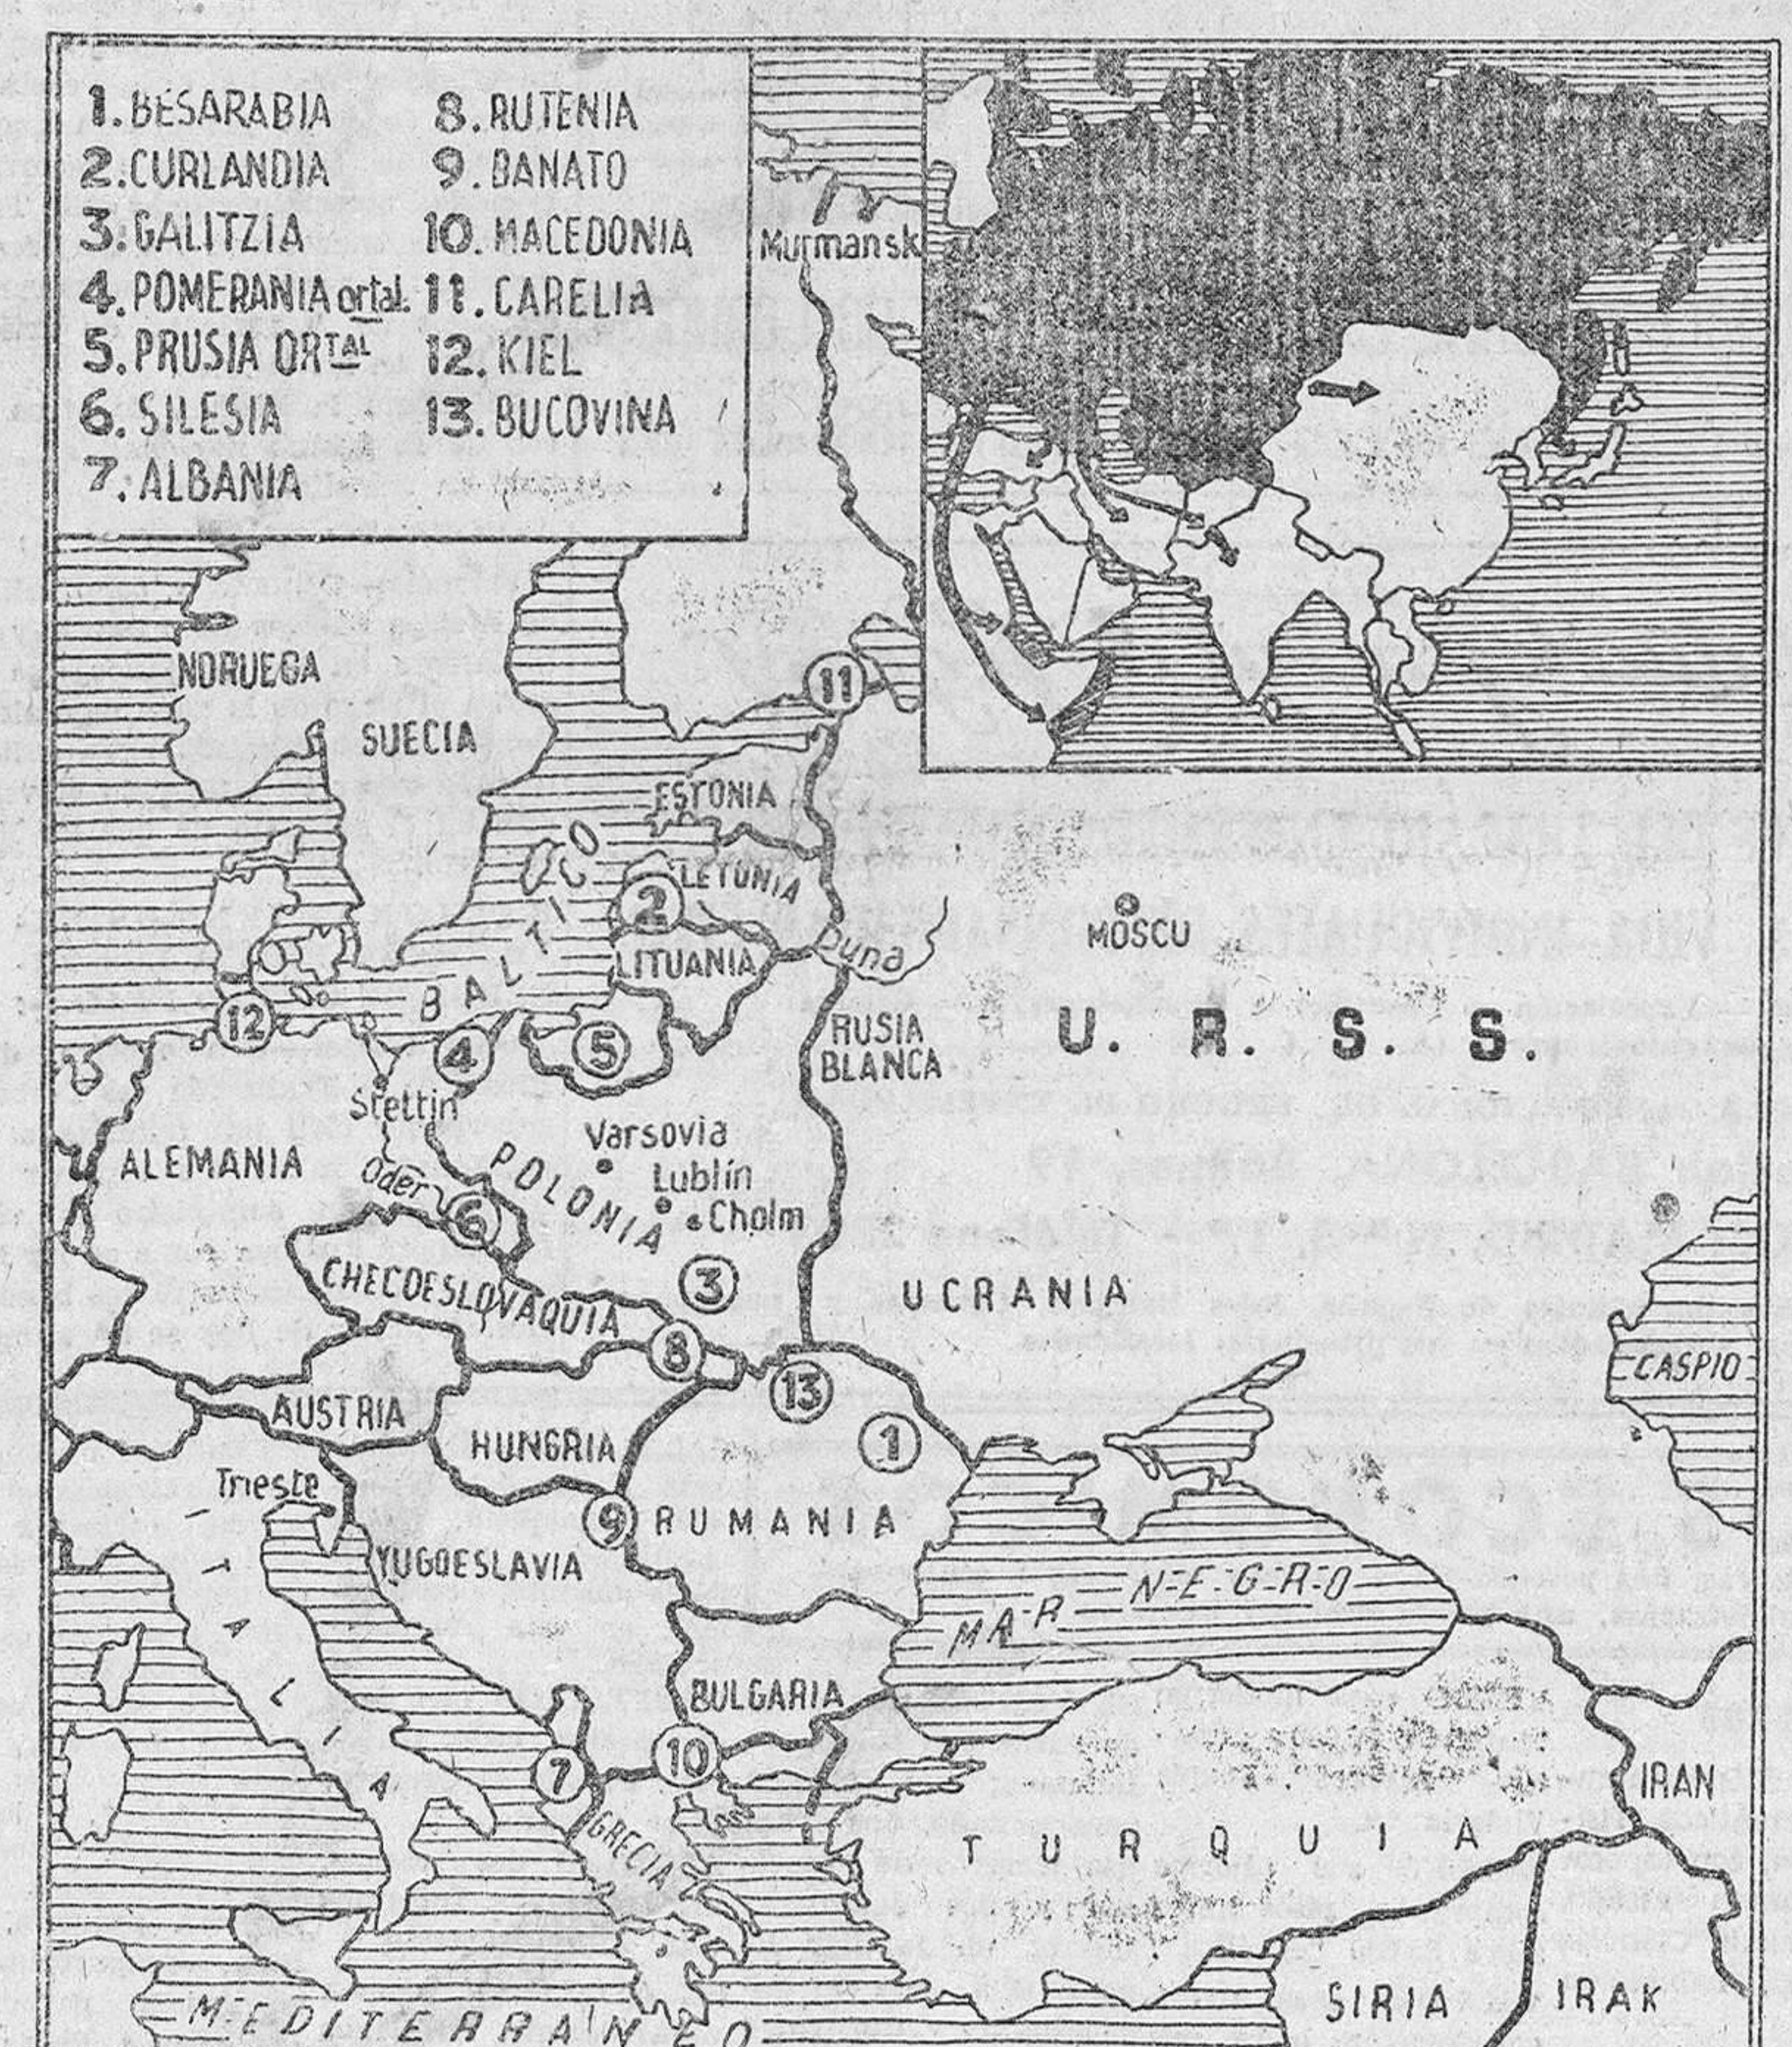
1. BESARABIA
2. CURLANDIA
3. GALITZIA
4. POMERANIA ortal.
5. PRUSIA ORtal
6. SILESIA
7. ALBANIA
8. RUTENIA
9. BANATO
10. MACEDONIA
11. CARELIA
12. KIEL
13. BUCOVINA

Murmansk
NORUEGA
SUECIA
ESTONIA
LETONIA
LITUANIA
BALTICO
Duna
MOSCU
U. R. S. S.
RUSIA BLANCA
Stettin
Varsovia
Lublín
Cholm
POLONIA
ALEMANIA
Oder
CHECOESLOVAQUIA
UCRANIA
CASPIO
AUSTRIA
HUNGRIA
Trieste
RUMANIA
YUGOESLAVIA
ITALIA
MAR NEGRO
BULGARIA
IRAN
GRECIA
TURQUIA
SIRIA
IRAK
MEDITERRANEO